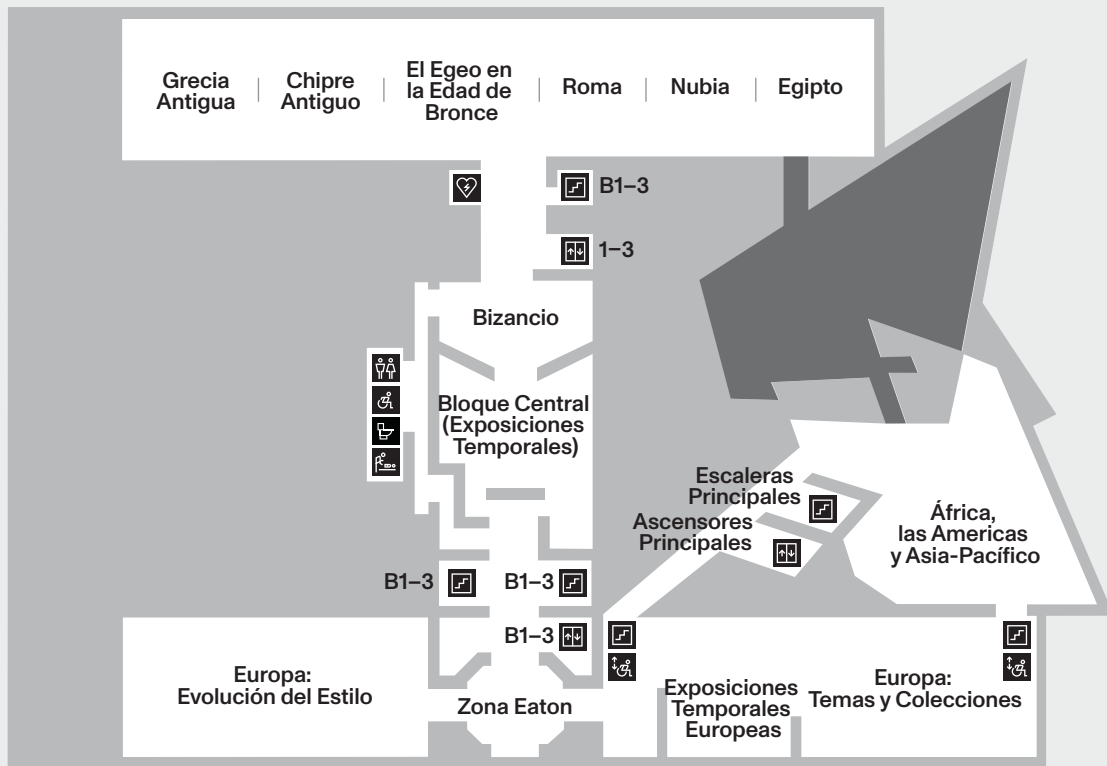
Grecia Antigua | Chipre Antiguo | El Egeo en la Edad de Bronce | Roma | Nubia | Egipto

B1–3

1–3

Bizancio

Bloque Central (Exposiciones Temporales)

Escaleras Principales

Ascensores Principales

África, las Americas y Asia-Pacífico

B1–3

B1–3

B1–3

Europa: Evolución del Estilo

Zona Eaton

Exposiciones Temporales Europeas

Europa: Temas y Colecciones